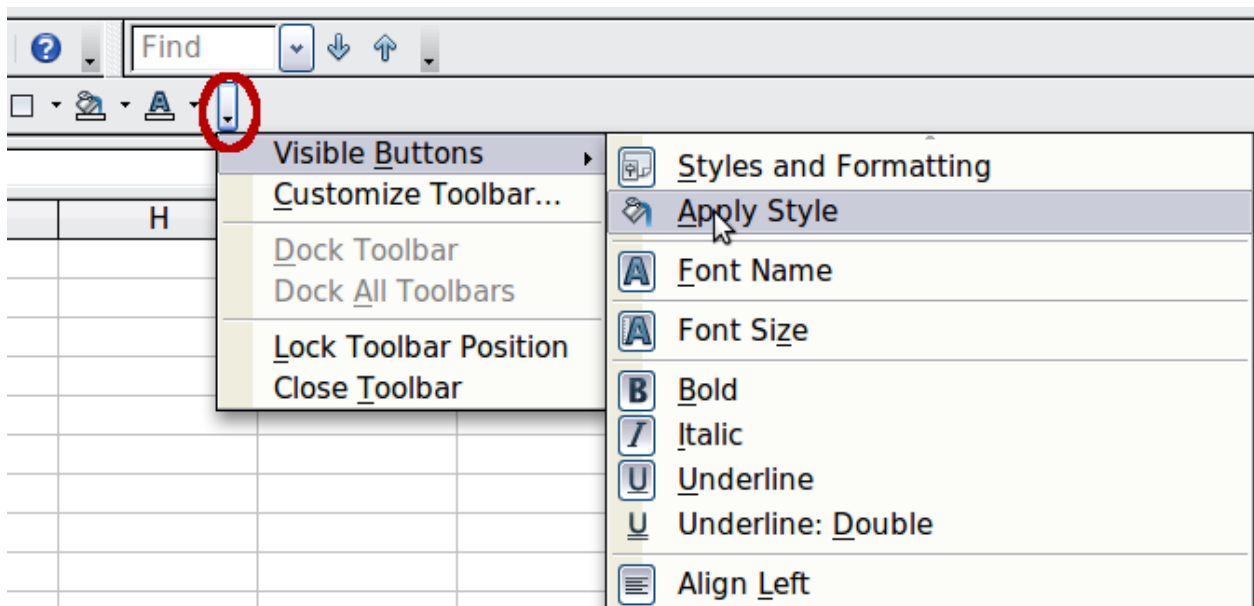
Find

H

Visible Buttons
Customize Toolbar...

Dock Toolbar
Dock All Toolbars

Lock Toolbar Position
Close Toolbar

Styles and Formatting
Apply Style

Font Name

Font Size

Bold
Italic
Underline
Underline: Double

Align Left